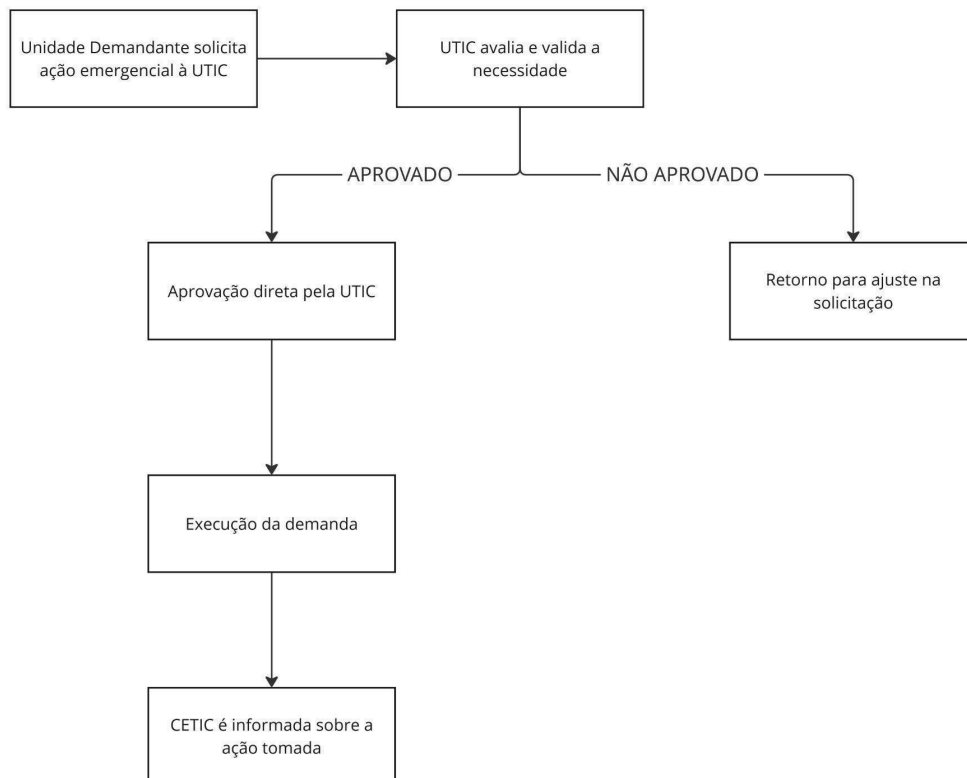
Unidade Demandante solicita ação emergencial à UTIC

UTIC avalia e valida a necessidade

APROVADO

NÃO APROVADO

Aprovação direta pela UTIC

Retorno para ajuste na solicitação

Execução da demanda

CETIC é informada sobre a ação tomada